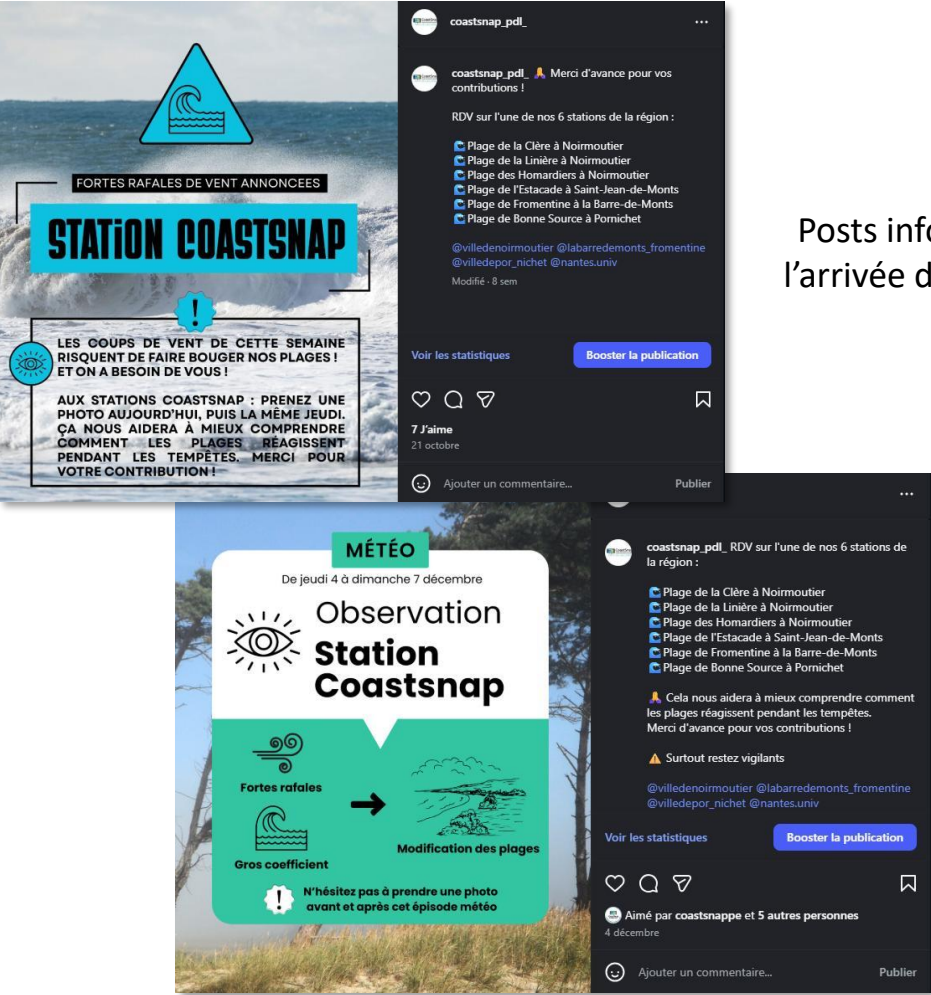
FORTES RAFALES DE VENT ANNONCEES

STATION COASTSNAP

LES COUPS DE VENT DE CETTE SEMAINE RISQUENT DE FAIRE BOUGER NOS PLAGES ! ET ON A BESOIN DE VOUS !

AUX STATIONS COASTSNAP : PRENEZ UNE PHOTO AUJOURD'HUI, PUIS LA MÊME JEUDI. ÇA NOUS AIDERA À MIEUX COMPRENDRE COMMENT LES PLAGES RÉAGISSENT PENDANT LES TEMPÊTES. MERCI POUR VOTRE CONTRIBUTION !

coastsnap_pdl_ ...

coastsnap_pdl_ 🙏 Merci d'avance pour vos contributions !

RDV sur l'une de nos 6 stations de la région :

🌊 Plage de la Clère à Noirmoutier
🌊 Plage de la Linière à Noirmoutier
🌊 Plage des Homardiers à Noirmoutier
🌊 Plage de l'Estacade à Saint-Jean-de-Monts
🌊 Plage de Fromentine à la Barre-de-Monts
🌊 Plage de Bonne Source à Pornichet

@villedenoirmoutier @labarredemonts_fromentine @villedepor_nichet @nantes.univ

Modifié · 8 sem

Voir les statistiques Booster la publication

7 J'aime
21 octobre

Ajouter un commentaire... Publier

Posts info
l'arrivée d

MÉTÉO

De jeudi 4 à dimanche 7 décembre

Observation Station Coastsnap

Fortes rafales

Gros coefficient

Modification des plages

N'hésitez pas à prendre une photo avant et après cet épisode météo

...

coastsnap_pdl_ RDV sur l'une de nos 6 stations de la région :

🌊 Plage de la Clère à Noirmoutier
🌊 Plage de la Linière à Noirmoutier
🌊 Plage des Homardiers à Noirmoutier
🌊 Plage de l'Estacade à Saint-Jean-de-Monts
🌊 Plage de Fromentine à la Barre-de-Monts
🌊 Plage de Bonne Source à Pornichet

🙏 Cela nous aidera à mieux comprendre comment les plages réagissent pendant les tempêtes. Merci d'avance pour vos contributions !

⚠️ Surtout restez vigilants

@villedenoirmoutier @labarredemonts_fromentine @villedepor_nichet @nantes.univ

Voir les statistiques Booster la publication

Aimé par coastsnappe et 5 autres personnes
4 décembre

Ajouter un commentaire... Publier